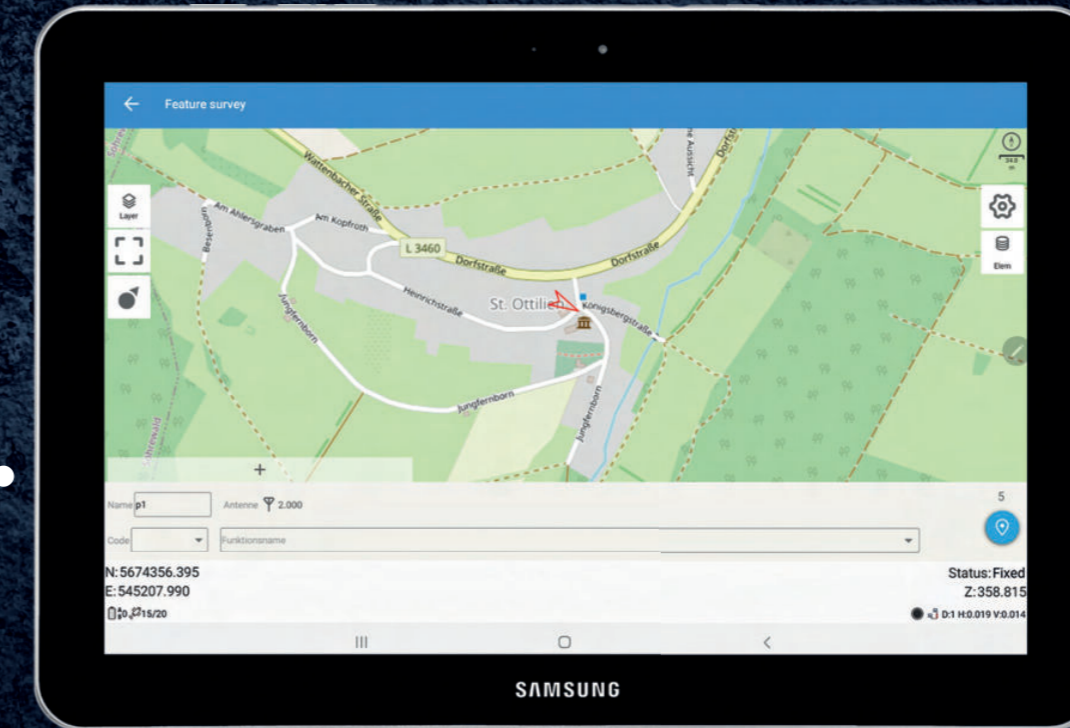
Feature survey

Layer

Elem

Wattenbacher Straße

Am Ahlersgraben

Am Kopfroth

L 3460

Dorfstraße

Dorfstraße

Heinrichstraße

St. Ottilien

Königsbergstraße

Jungfernborn

Jungfernborn

Jungfernborn

+

Name p1

Antenne 2.000

Code

Funktionsname

5

N:5674356.395

E:545207.990

0 15/20

Status:Fixed

Z:358.815

D:1 H:0.019 V:0.014

SAMSUNG